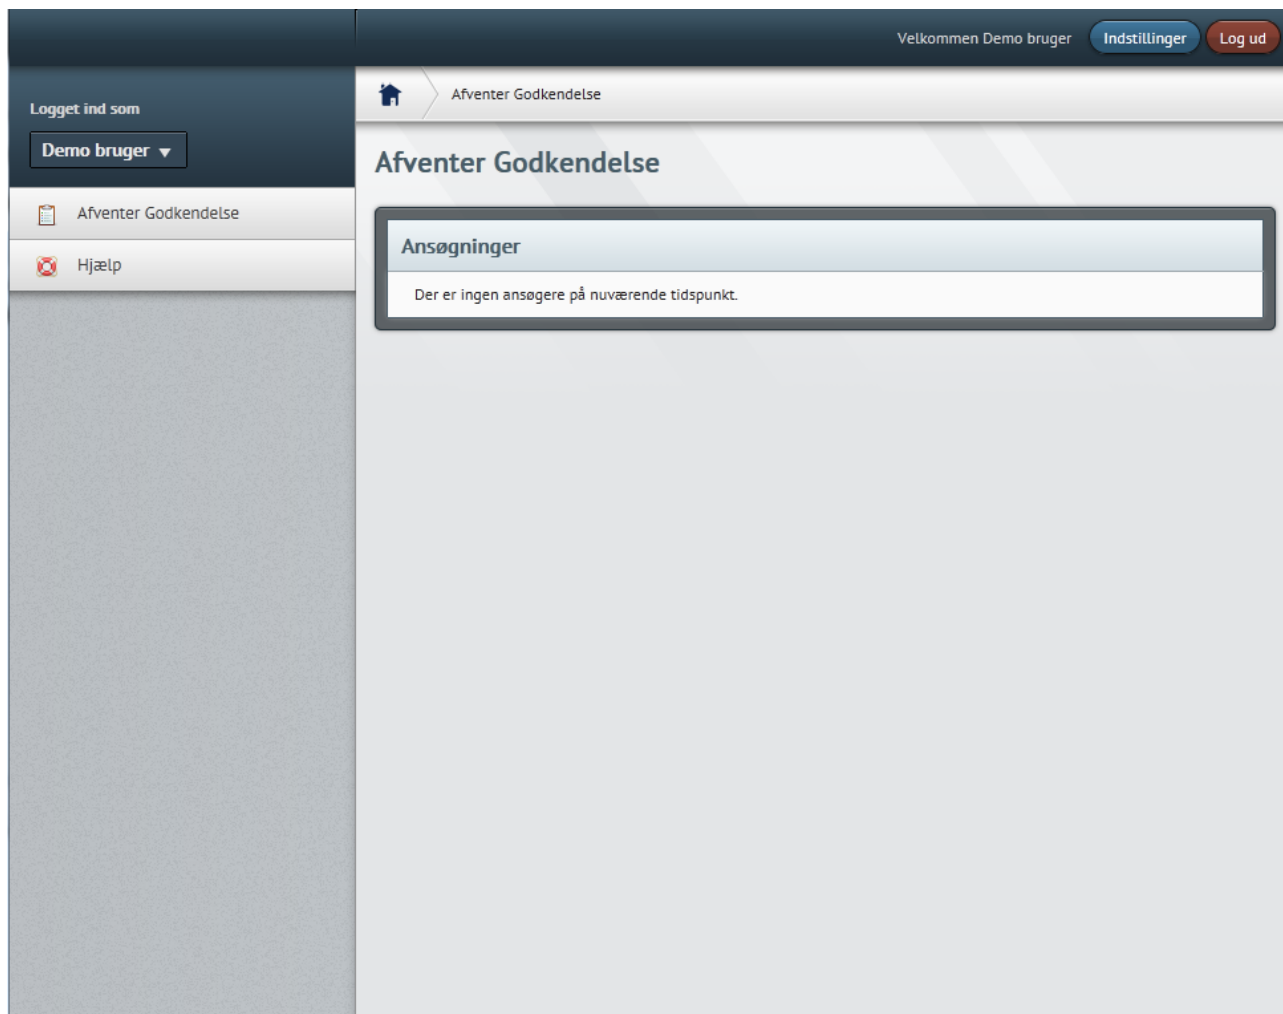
Velkommen Demo bruger Indstillinger Log ud

Logget ind som

Demo bruger ▾

Afventer Godkendelse

Hjælp

Afventer Godkendelse

Afventer Godkendelse

Ansøgninger

Der er ingen ansøgere på nuværende tidspunkt.